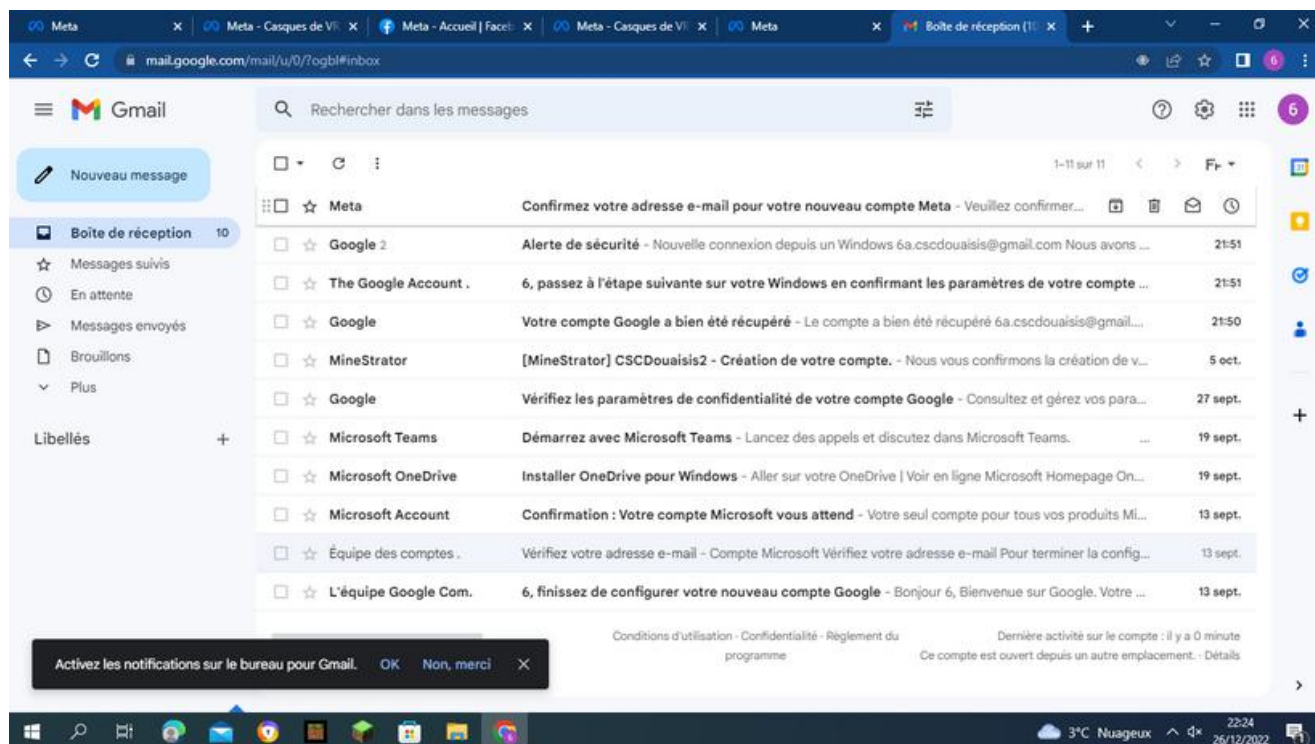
Meta
Meta - Casques de VR
Meta - Accueil | Faceb
Meta - Casques de VR
Meta
Boîte de réception (10)

mail.google.com/mail/u/0/?ogbl#inbox

Gmail
Rechercher dans les messages
6

Nouveau message
Boîte de réception 10
Messages suivis
En attente
Messages envoyés
Brouillons
Plus

Libellés +

1–11 sur 11
Fr

Meta | Confirmez votre adresse e-mail pour votre nouveau compte Meta - Veuillez confirmer...
Google 2 | Alerte de sécurité - Nouvelle connexion depuis un Windows 6a.cscdouaisis@gmail.com Nous avons ... | 21:51
The Google Account . | 6, passez à l'étape suivante sur votre Windows en confirmant les paramètres de votre compte ... | 21:51
Google | Votre compte Google a bien été récupéré - Le compte a bien été récupéré 6a.cscdouaisis@gmail.... | 21:50
MineStrator | [MineStrator] CSCDouaisis2 - Création de votre compte. - Nous vous confirmons la création de v... | 5 oct.
Google | Vérifiez les paramètres de confidentialité de votre compte Google - Consultez et gérez vos para... | 27 sept.
Microsoft Teams | Démarrez avec Microsoft Teams - Lancez des appels et discutez dans Microsoft Teams. | 19 sept.
Microsoft OneDrive | Installer OneDrive pour Windows - Aller sur votre OneDrive | Voir en ligne Microsoft Homepage On... | 19 sept.
Microsoft Account | Confirmation : Votre compte Microsoft vous attend - Votre seul compte pour tous vos produits Mi... | 13 sept.
Équipe des comptes . | Vérifiez votre adresse e-mail - Compte Microsoft Vérifiez votre adresse e-mail Pour terminer la config... | 13 sept.
L'équipe Google Com. | 6, finissez de configurer votre nouveau compte Google - Bonjour 6, Bienvenue sur Google. Votre ... | 13 sept.

Conditions d'utilisation · Confidentialité · Règlement du programme
Dernière activité sur le compte : il y a 0 minute
Ce compte est ouvert depuis un autre emplacement. · Détails

Activez les notifications sur le bureau pour Gmail. OK Non, merci ×

3°C Nuageux
22:24
26/12/2022